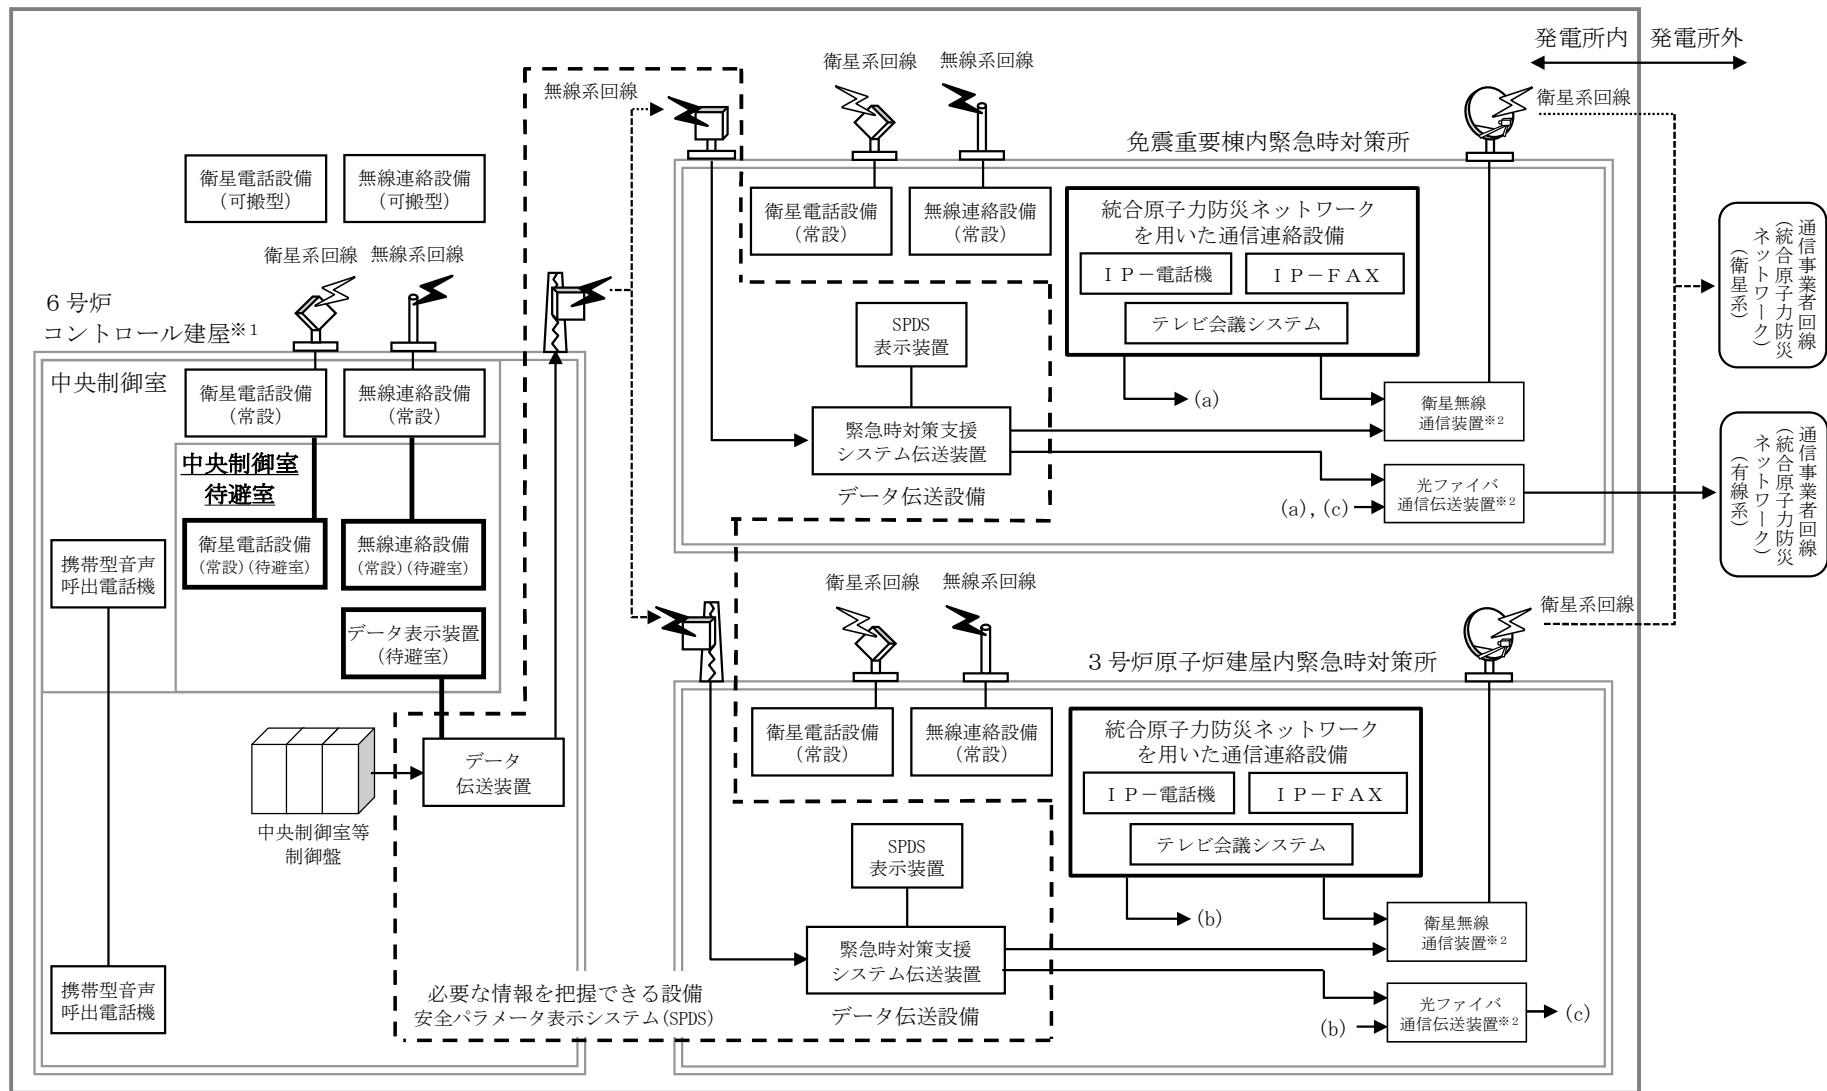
発電所内　発電所外

無線系回線

衛星系回線　無線系回線

衛星系回線

免震重要棟内緊急時対策所

衛星電話設備（可搬型）

無線連絡設備（可搬型）

衛星電話設備（常設）

無線連絡設備（常設）

統合原子力防災ネットワークを用いた通信連絡設備

ＩＰ－電話機

ＩＰ－ＦＡＸ

テレビ会議システム

通信事業者回線（統合原子力防災ネットワーク）（衛星系）

衛星系回線　無線系回線

6 号炉
コントロール建屋※1

SPDS
表示装置

中央制御室

衛星電話設備（常設）

無線連絡設備（常設）

(a)

衛星無線通信装置※2

緊急時対策支援システム伝送装置

通信事業者回線（統合原子力防災ネットワーク）（有線系）

中央制御室待避室

光ファイバ通信伝送装置※2

(a), (c)

データ伝送設備

携帯型音声呼出電話機

衛星電話設備（常設）（待避室）

無線連絡設備（常設）（待避室）

衛星系回線　無線系回線

衛星系回線

データ表示装置（待避室）

3 号炉原子炉建屋内緊急時対策所

衛星電話設備（常設）

無線連絡設備（常設）

統合原子力防災ネットワークを用いた通信連絡設備

データ伝送装置

ＩＰ－電話機

ＩＰ－ＦＡＸ

中央制御室等制御盤

テレビ会議システム

SPDS
表示装置

(b)

衛星無線通信装置※2

緊急時対策支援システム伝送装置

携帯型音声呼出電話機

必要な情報を把握できる設備
安全パラメータ表示システム(SPDS)

データ伝送設備

光ファイバ通信伝送装置※2

(b)

(c)